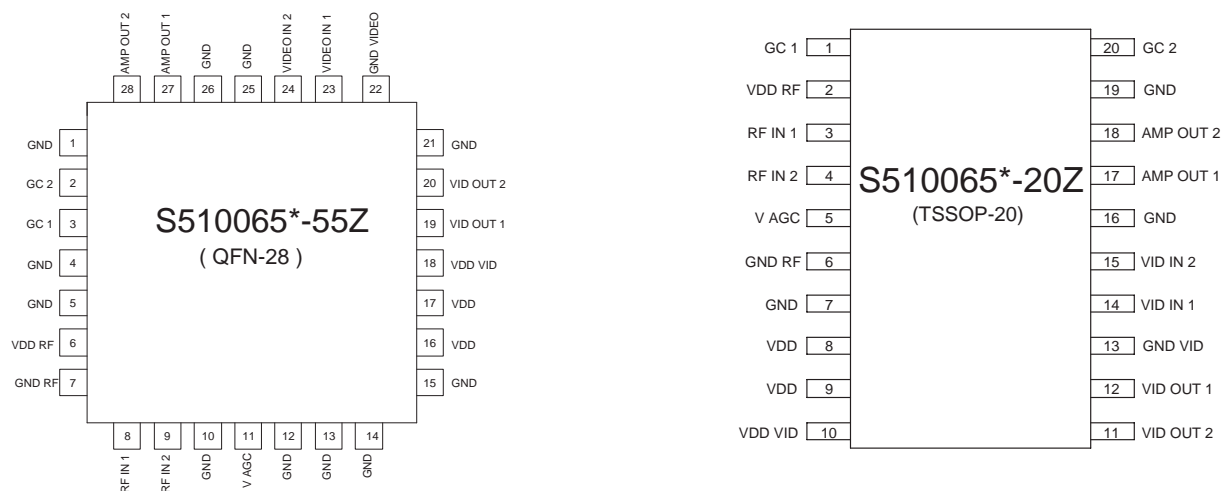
AMP OUT 2 28
AMP OUT 1 27
GND 26
GND 25
VIDEO IN 2 24
VIDEO IN 1 23
GND VIDEO 22

GND 1
GC 2 2
GC 1 3
GND 4
GND 5
VDD RF 6
GND RF 7

S510065*-55Z
( QFN-28 )

21 GND
20 VID OUT 2
19 VID OUT 1
18 VDD VID
17 VDD
16 VDD
15 GND

8 RF IN 1
9 RF IN 2
10 GND
11 V AGC
12 GND
13 GND
14 GND

GC 1 1
VDD RF 2
RF IN 1 3
RF IN 2 4
V AGC 5
GND RF 6
GND 7
VDD 8
VDD 9
VDD VID 10

S510065*-20Z
(TSSOP-20)

20 GC 2
19 GND
18 AMP OUT 2
17 AMP OUT 1
16 GND
15 VID IN 2
14 VID IN 1
13 GND VID
12 VID OUT 1
11 VID OUT 2